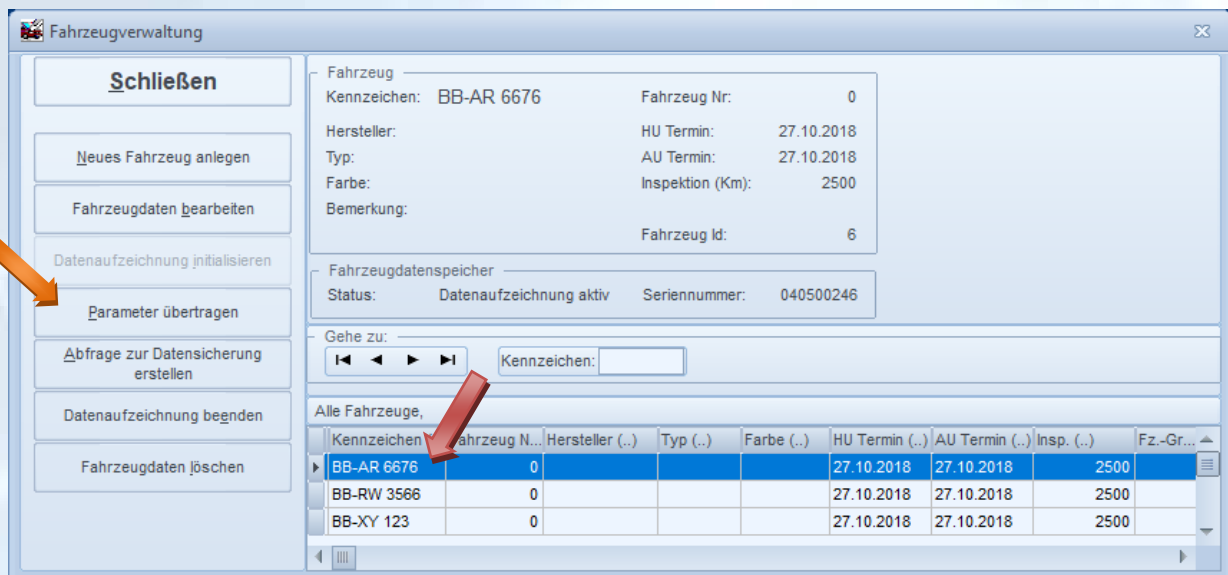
Fahrzeugverwaltung

Schließen

Neues Fahrzeug anlegen

Fahrzeugdaten bearbeiten

Datenaufzeichnung initialisieren

Parameter übertragen

Abfrage zur Datensicherung erstellen

Datenaufzeichnung beenden

Fahrzeugdaten löschen

Fahrzeug

Kennzeichen: BB-AR 6676

Fahrzeug Nr: 0

Hersteller:

HU Termin: 27.10.2018

Typ:

AU Termin: 27.10.2018

Farbe:

Inspektion (Km): 2500

Bemerkung:

Fahrzeug Id: 6

Fahrzeugdatenspeicher

Status: Datenaufzeichnung aktiv

Seriennummer: 040500246

Gehe zu:

Kennzeichen:

Alle Fahrzeuge,

| Kennzeichen | Fahrzeug N... | Hersteller (..) | Typ (..) | Farbe (..) | HU Termin (..) | AU Termin (..) | Insp. (..) | Fz.-Gr... |
|---|---|---|---|---|---|---|---|---|
| BB-AR 6676 | 0 | | | | 27.10.2018 | 27.10.2018 | 2500 | |
| BB-RW 3566 | 0 | | | | 27.10.2018 | 27.10.2018 | 2500 | |
| BB-XY 123 | 0 | | | | 27.10.2018 | 27.10.2018 | 2500 | |